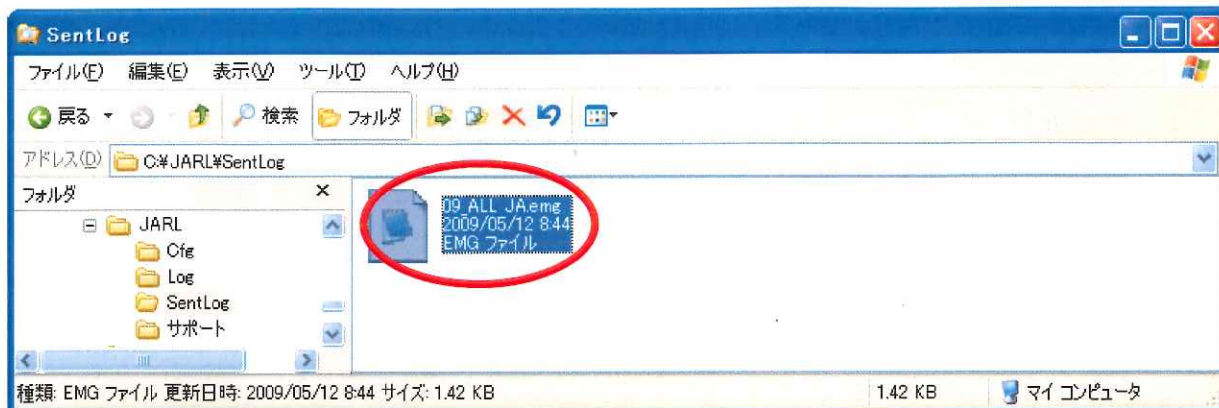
SentLog

ファイル(F) 編集(E) 表示(V) ツール(T) ヘルプ(H)

戻る 検索 フォルダ

アドレス(D) C:¥JARL¥SentLog

フォルダ ×

JARL
Cfg
Log
SentLog
サポート

09 ALL JA.emg
2009/05/12 8:44
EMG ファイル

種類: EMG ファイル 更新日時: 2009/05/12 8:44 サイズ: 1.42 KB 1.42 KB マイ コンピュータ